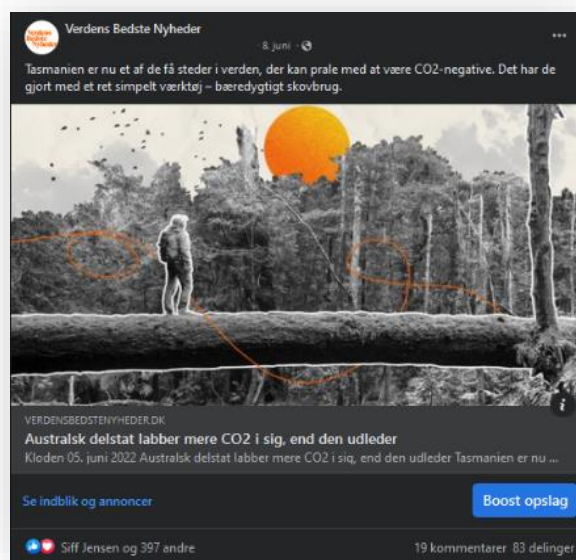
Verdens Bedste Nyheder
8. juni ·

Tasmanien er nu et af de få steder i verden, der kan prale med at være CO2-negative. Det har de gjort med et ret simpelt værktøj – bæredygtigt skovbrug.

VERDENSBEDSTENYHEDER.DK
Australsk delstat labber mere CO2 i sig, end den udleder
Kloden 05. juni 2022 Australsk delstat labber mere CO2 i sig, end den udleder Tasmanien er nu ...

Se indblik og annoncer
Boost opslag

Siff Jensen og 397 andre
19 kommentarer 83 delinger